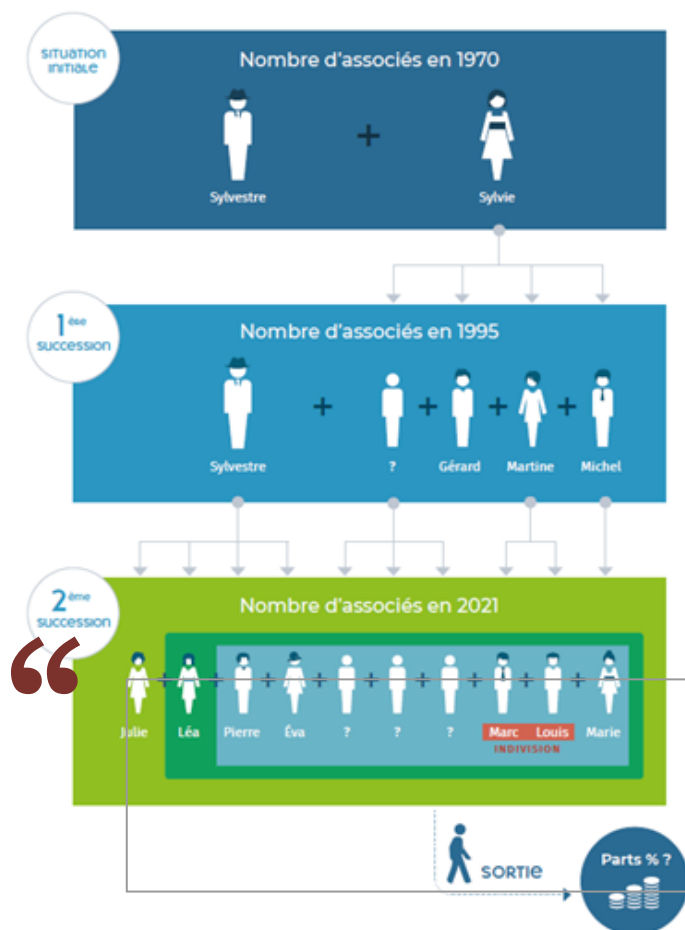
SITUATION INITIALE

Nombre d'associés en 1970

Sylvestre + Sylvie

1ère succession

Nombre d'associés en 1995

Sylvestre + ? + Gérard + Martine + Michel

2ème succession

Nombre d'associés en 2021

Julie + Léa + Pierre + Éva + ? + ? + ? + Marc + Louis + Marie

INDIVISION

SORTIE

Parts % ?